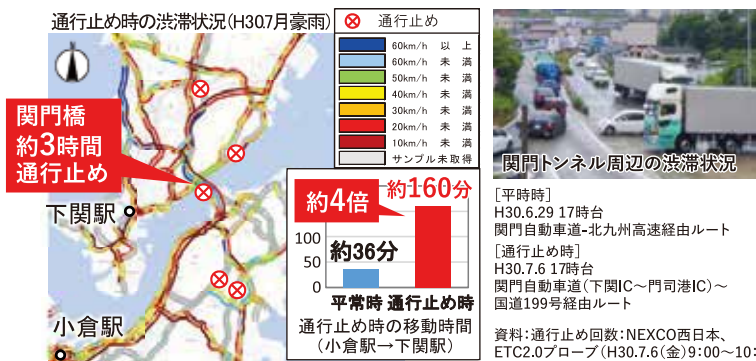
通行止め時の渋滞状況（H30.7月豪雨）

⊗ 通行止め

| | |
|---|---|
| 60km/h | 以上 |
| 60km/h | 未満 |
| 50km/h | 未満 |
| 40km/h | 未満 |
| 30km/h | 未満 |
| 20km/h | 未満 |
| 10km/h | 未満 |
| サンプル未取得 | |

関門橋
約3時間
通行止め

下関駅

小倉駅

約4倍
約160分
約36分
100
50
0
平常時 通行止め時
通行止め時の移動時間
（小倉駅→下関駅）

関門トンネル周辺の渋滞状況

［平時時］
H30.6.29 17時台
関門自動車道-北九州高速経由ルート
［通行止め時］
H30.7.6 17時台
関門自動車道（下関IC～門司港IC）～国道199号経由ルート

資料：通行止め回数：NEXCO西日本、ETC2.0プローブ（H30.7.6（金）9:00～10:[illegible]